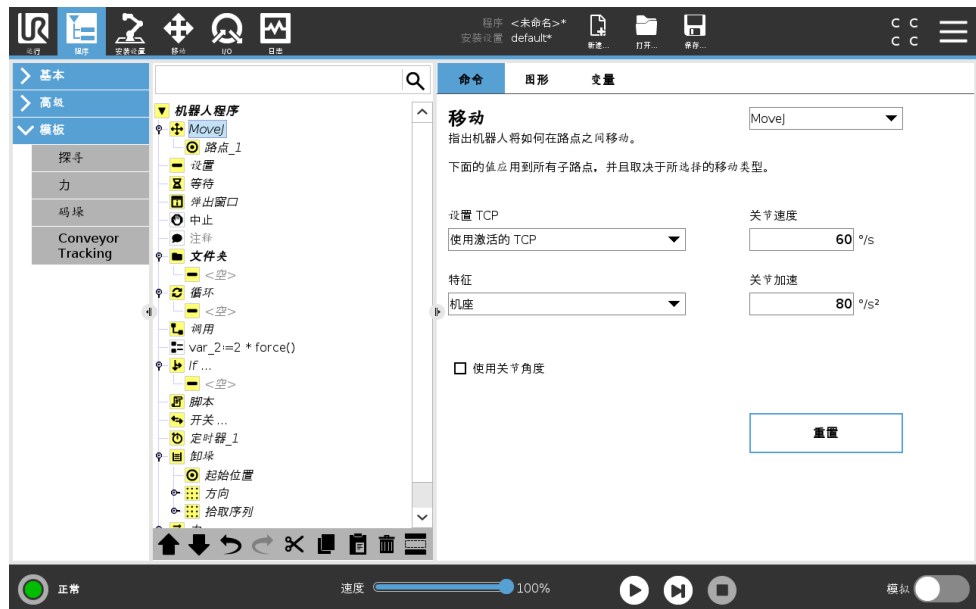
运行 程序 安装设置 移动 I/O 日志

程序 <未命名>*
安装设置 default*

新建... 打开... 保存...

C C
C C

基本
高级
模板
探寻
力
码垛
Conveyor Tracking

机器人程序
MoveJ
路点_1
设置
等待
弹出窗口
中止
注释
文件夹
<空>
循环
<空>
调用
var_2:=2 * force()
If ...
<空>
脚本
开关 ...
定时器_1
卸垛
起始位置
方向
拾取序列

命令 图形 变量

移动
MoveJ
指出机器人将如何在路点之间移动。

下面的值应用到所有子路点，并且取决于所选择的移动类型。

设置 TCP
使用激活的 TCP

关节速度
60 °/s

特征
机座

关节加速
80 °/s²

使用关节角度

重置

正常
速度 100%
模拟